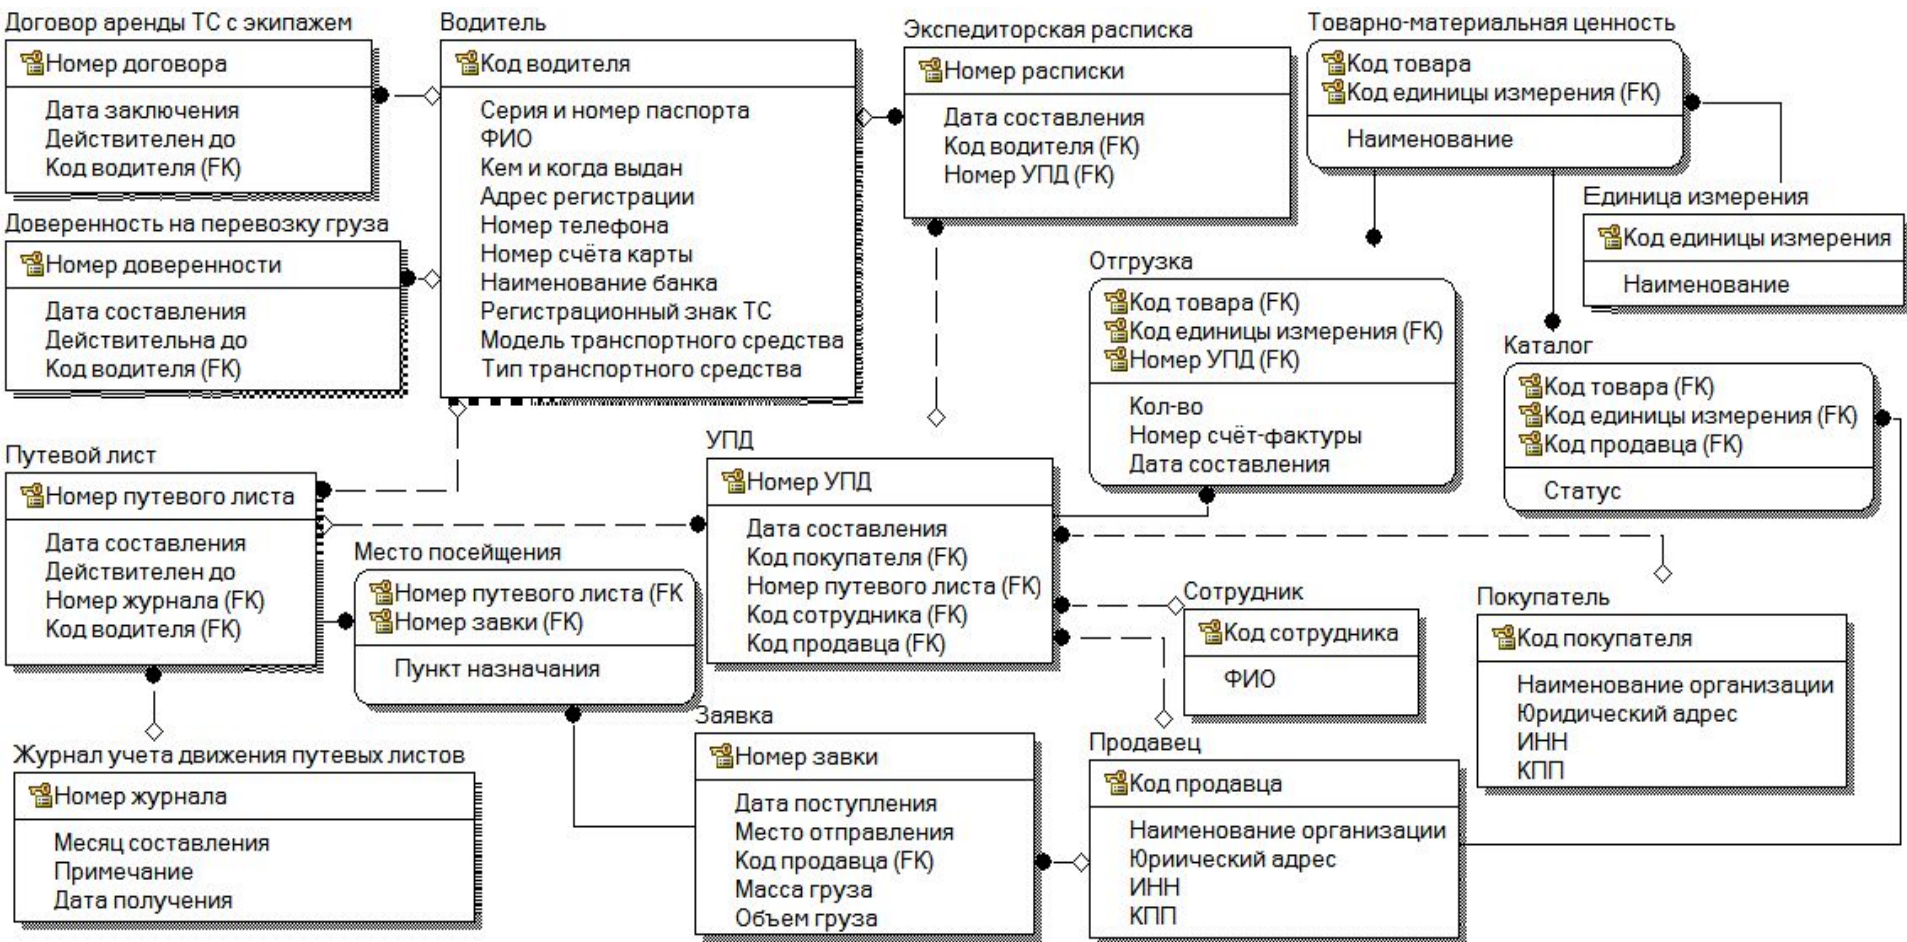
Договор аренды ТС с экипажем
Номер договора
Дата заключения
Действителен до
Код водителя (FK)

Доверенность на перевозку груза
Номер доверенности
Дата составления
Действительна до
Код водителя (FK)

Водитель
Код водителя
Серия и номер паспорта
ФИО
Кем и когда выдан
Адрес регистрации
Номер телефона
Номер счёта карты
Наименование банка
Регистрационный знак ТС
Модель транспортного средства
Тип транспортного средства

Экспедиторская расписка
Номер расписки
Дата составления
Код водителя (FK)
Номер УПД (FK)

Товарно-материальная ценность
Код товара
Код единицы измерения (FK)
Наименование

Единица измерения
Код единицы измерения
Наименование

Отгрузка
Код товара (FK)
Код единицы измерения (FK)
Номер УПД (FK)
Кол-во
Номер счёт-фактуры
Дата составления

Каталог
Код товара (FK)
Код единицы измерения (FK)
Код продавца (FK)
Статус

Путевой лист
Номер путевого листа
Дата составления
Действителен до
Номер журнала (FK)
Код водителя (FK)

УПД
Номер УПД
Дата составления
Код покупателя (FK)
Номер путевого листа (FK)
Код сотрудника (FK)
Код продавца (FK)

Место посейщения
Номер путевого листа (FK
Номер завки (FK)
Пункт назначания

Сотрудник
Код сотрудника
ФИО

Покупатель
Код покупателя
Наименование организации
Юридический адрес
ИНН
КПП

Журнал учета движения путевых листов
Номер журнала
Месяц составления
Примечание
Дата получения

Заявка
Номер завки
Дата поступления
Место отправления
Код продавца (FK)
Масса груза
Объем груза

Продавец
Код продавца
Наименование организации
Юрический адрес
ИНН
КПП